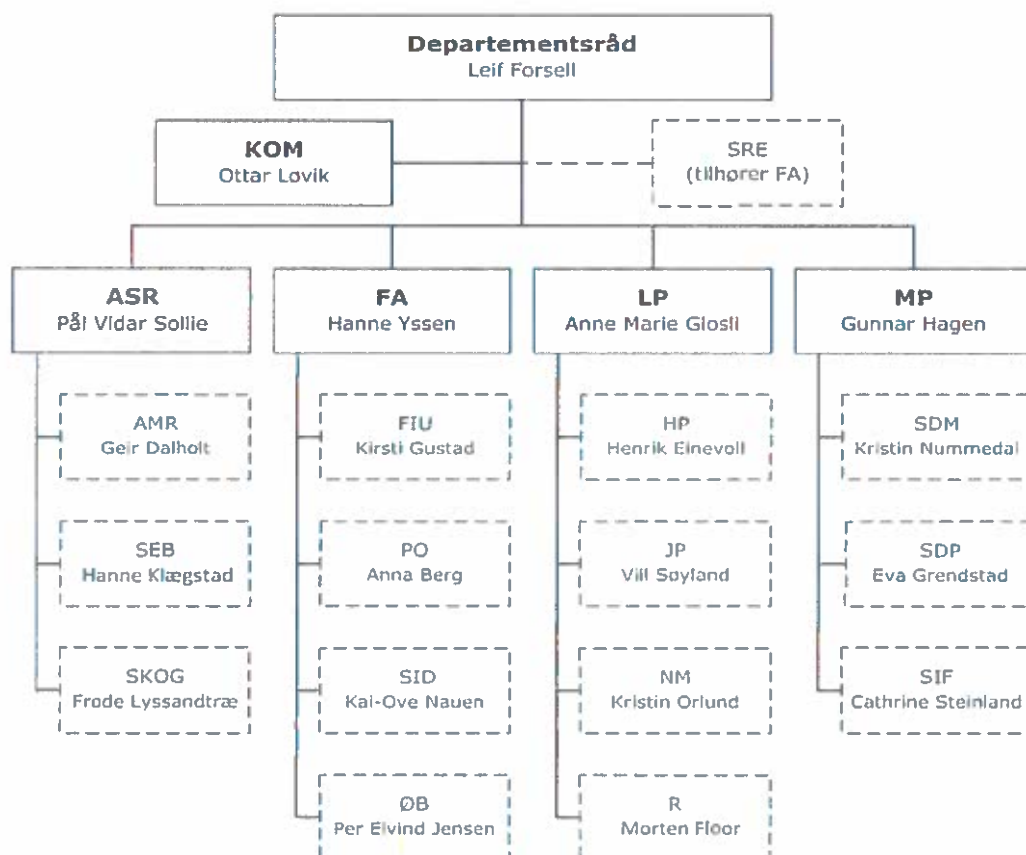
Departementsråd
Leif Forsell

KOM
Ottar Lovik

SRE
(tilhører FA)

ASR
Pål Vidar Sollie

FA
Hanne Yssen

LP
Anne Marie Glosli

MP
Gunnar Hagen

AMR
Geir Dalholt

SEB
Hanne Klægstad

SKOG
Frode Lyssandtræ

FIU
Kirsti Gustad

PO
Anna Berg

SID
Kai-Ove Nauen

ØB
Per Eivind Jensen

HP
Henrik Einevoll

JP
Vill Søyland

NM
Kristin Orlund

R
Morten Floor

SDM
Kristin Nummedal

SDP
Eva Grendstad

SIF
Cathrine Steinland